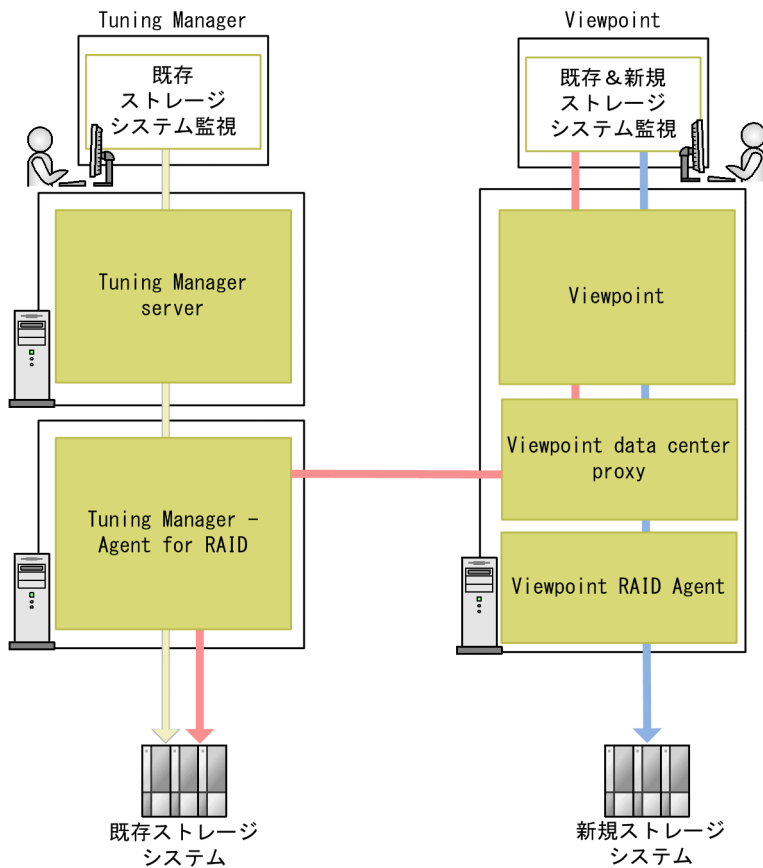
Tuning Manager

既存
ストレージ
システム監視

Tuning Manager server

Tuning Manager - Agent for RAID

既存ストレージ
システム

Viewpoint

既存&新規
ストレージ
システム監視

Viewpoint

Viewpoint data center proxy

Viewpoint RAID Agent

新規ストレージ
システム